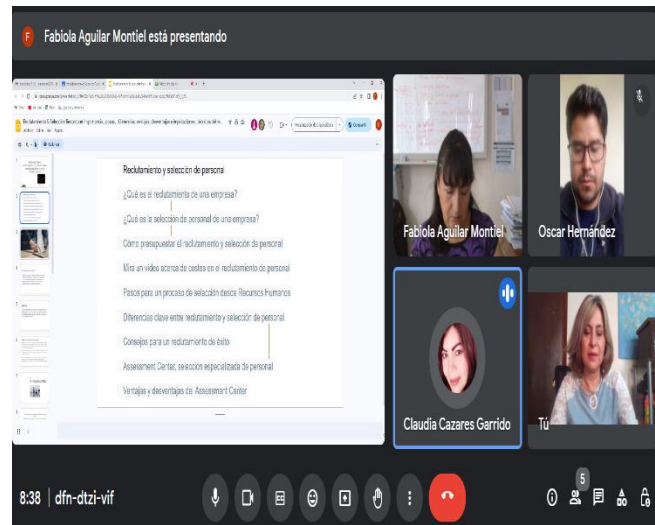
F Fabiola Aguilar Montiel está presentando

Reclutamiento y selección de personal

¿Qué es el reclutamiento de una empresa?

¿Qué es la selección de personal de una empresa?

Cómo presupuestar el reclutamiento y selección de personal

Mira un video acerca de costes en el reclutamiento de personal

Pasos para un proceso de selección desde Recursos Humanos

Diferencias clave entre reclutamiento y selección de personal

Consejos para un reclutamiento de éxito

Assessment Center, selección especializada de personal

Ventajas y desventajas del Assessment Center

Fabiola Aguilar Montiel

Oscar Hernández

Claudia Cazares Garrido

Tú

8:38 | dfn-dtzi-vif

5